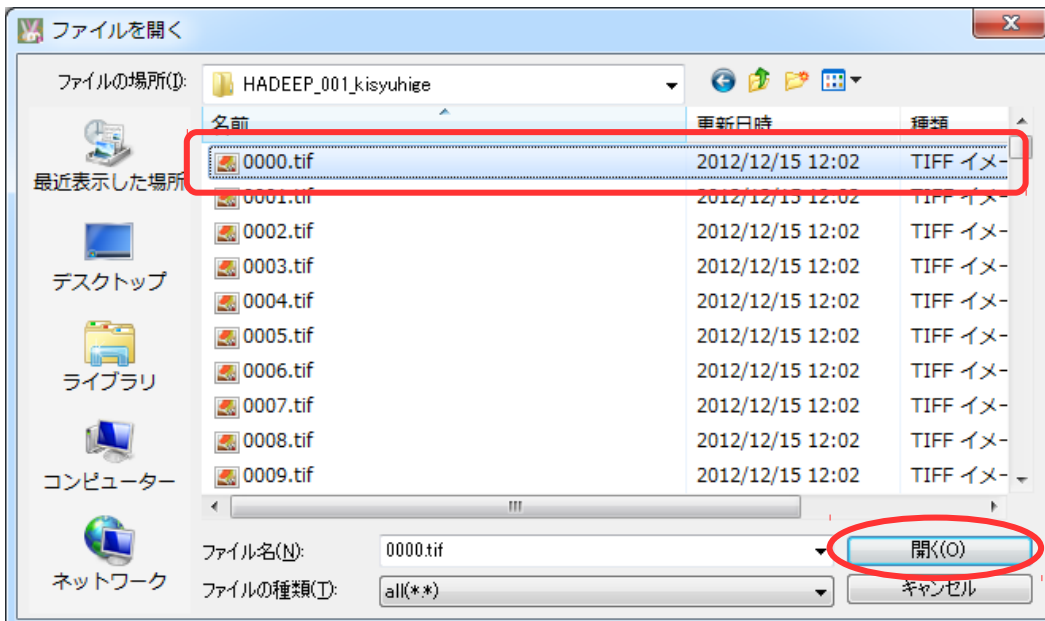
ファイルを開く

ファイルの場所(I): HADEEP_001_kisyuhige

最近表示した場所
デスクトップ
ライブラリ
コンピューター
ネットワーク

| 名前 | 更新日時 | 種類 |
|---|---|---|
| 0000.tif | 2012/12/15 12:02 | TIFF イメ- |
| 0001.tif | 2012/12/15 12:02 | TIFF イメ- |
| 0002.tif | 2012/12/15 12:02 | TIFF イメ- |
| 0003.tif | 2012/12/15 12:02 | TIFF イメ- |
| 0004.tif | 2012/12/15 12:02 | TIFF イメ- |
| 0005.tif | 2012/12/15 12:02 | TIFF イメ- |
| 0006.tif | 2012/12/15 12:02 | TIFF イメ- |
| 0007.tif | 2012/12/15 12:02 | TIFF イメ- |
| 0008.tif | 2012/12/15 12:02 | TIFF イメ- |
| 0009.tif | 2012/12/15 12:02 | TIFF イメ- |

ファイル名(N): 0000.tif
開く(O)
ファイルの種類(T): all(*.*)
キャンセル